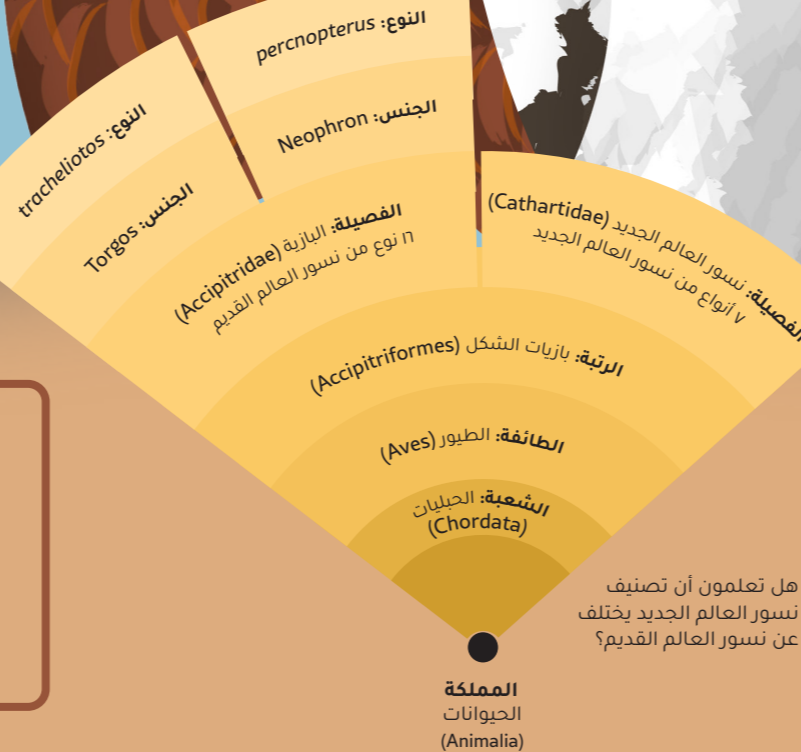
النوع: percnopterus

الجنس: Neophron

النوع: tracheliotos

الجنس: Torgos

الفصيلة: البازية (Accipitridae)
١٦ نوع من نسور العالم القديم

الفصيلة: نسور العالم الجديد (Cathartidae)
٧ أنواع من نسور العالم الجديد

الرتبة: بازيات الشكل (Accipitriformes)

الطائفة: الطيور (Aves)

الشعبة: الحبليات (Chordata)

هل تعلمون أن تصنيف نسور العالم الجديد يختلف عن نسور العالم القديم؟

المملكة
الحيوانات
(Animalia)